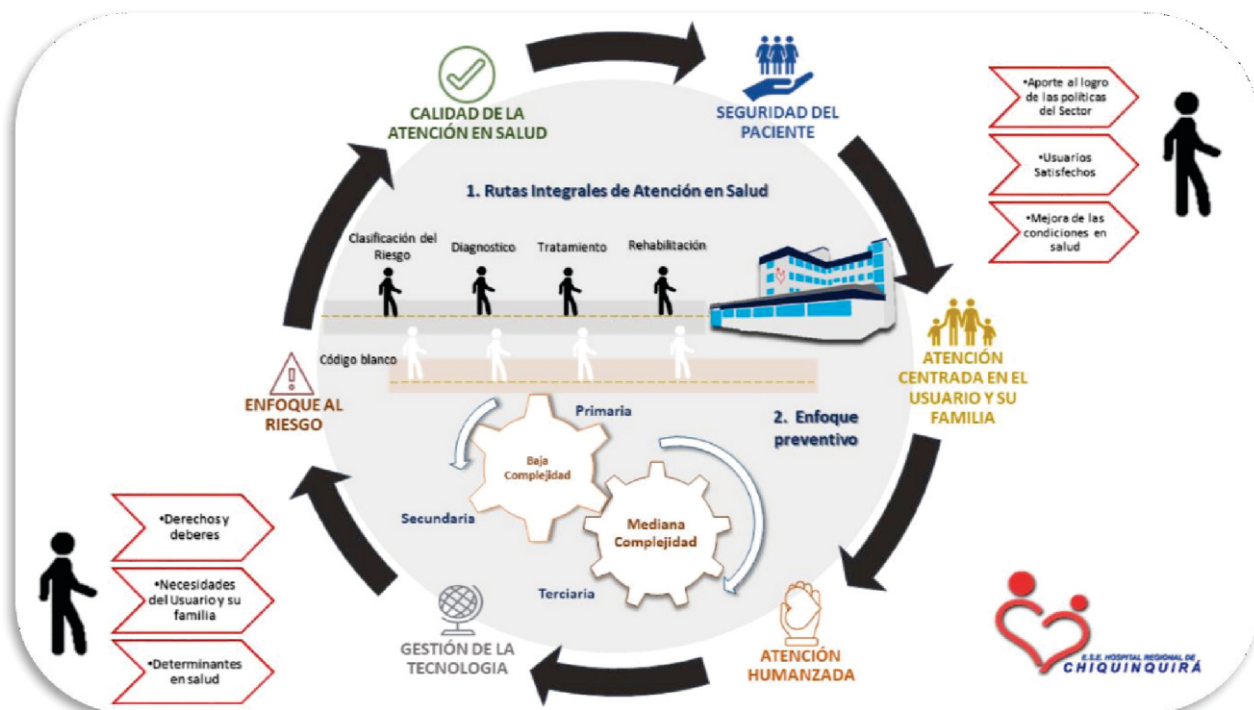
CALIDAD DE LA ATENCIÓN EN SALUD

SEGURIDAD DEL PACIENTE

•Aporte al logro de las políticas del Sector

•Usuarios Satisfechos

•Mejora de las condiciones en salud

1. Rutas Integrales de Atención en Salud

Clasificación del Riesgo

Diagnostico

Tratamiento

Rehabilitación

Código blanco

ATENCIÓN CENTRADA EN EL USUARIO Y SU FAMILIA

ENFOQUE AL RIESGO

Primaria

2. Enfoque preventivo

Baja Complejidad

Secundaria

Mediana Complejidad

Terciaria

•Derechos y deberes

•Necesidades del Usuario y su familia

•Determinantes en salud

GESTIÓN DE LA TECNOLOGIA

ATENCIÓN HUMANZADA

E.S.E. HOSPITAL REGIONAL DE CHIQUINQUIRÁ